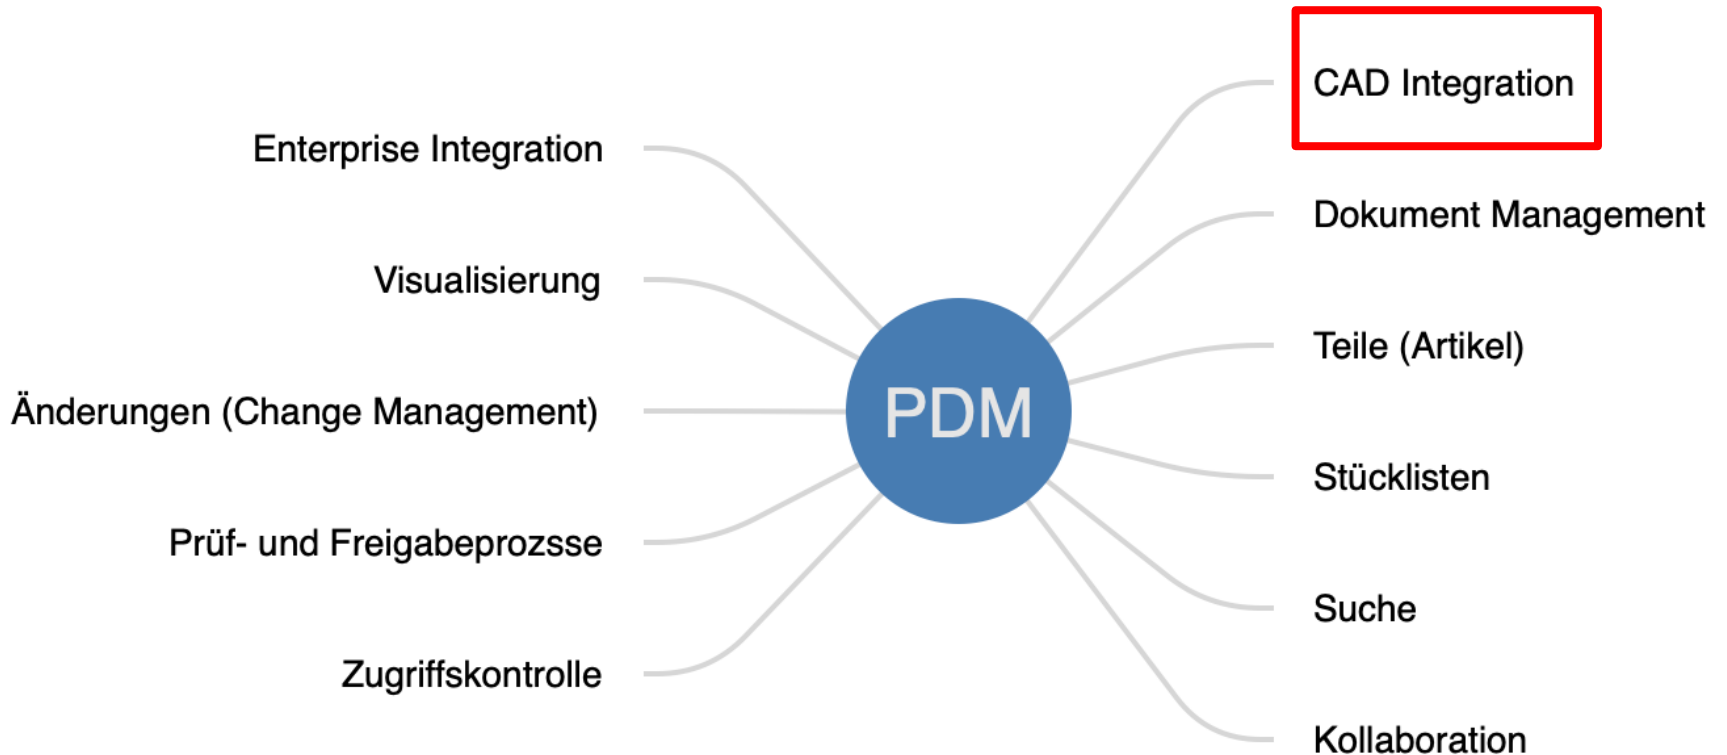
CAD Integration

Enterprise Integration

Dokument Management

Visualisierung

Teile (Artikel)

Änderungen (Change Management)

PDM

Stücklisten

Prüf- und Freigabeprozsse

Suche

Zugriffskontrolle

Kollaboration